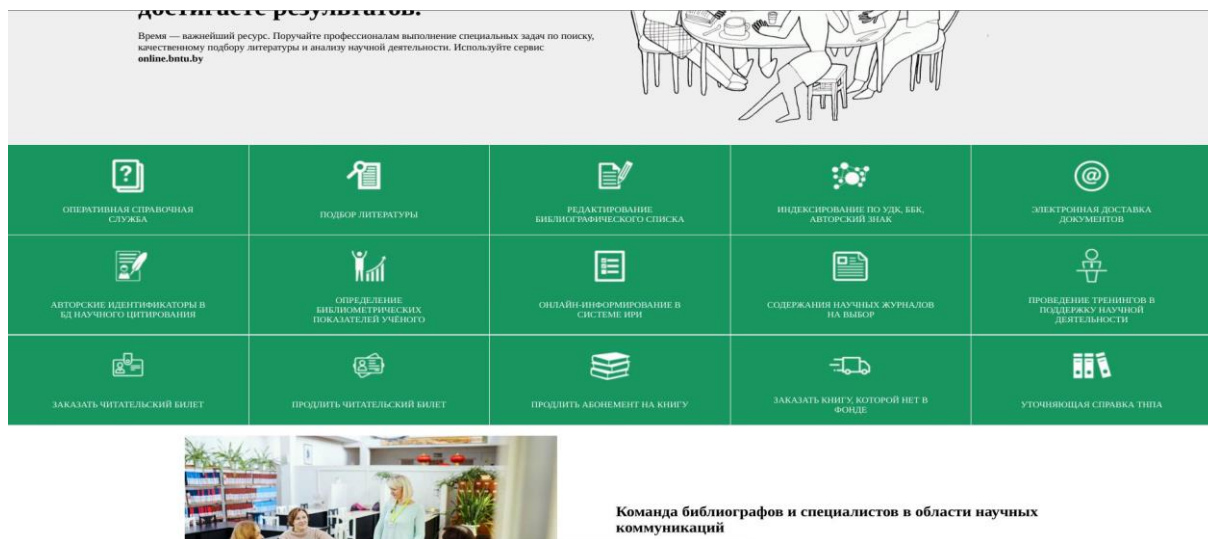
достигаете результатов.

Время — важнейший ресурс. Поручайте профессионалам выполнение специальных задач по поиску, качественному подбору литературы и анализу научной деятельности. Используйте сервис **online.bntu.by**

ОПЕРАТИВНАЯ СПРАВОЧНАЯ СЛУЖБА

ПОДБОР ЛИТЕРАТУРЫ

РЕДАКТИРОВАНИЕ БИБЛИОГРАФИЧЕСКОГО СПИСКА

ИНДЕКСИРОВАНИЕ ПО УДК, ББК, АВТОРСКИЙ ЗНАК

ЭЛЕКТРОННАЯ ДОСТАВКА ДОКУМЕНТОВ

АВТОРСКИЕ ИДЕНТИФИКАТОРЫ В БД НАУЧНОГО ЦИТИРОВАНИЯ

ОПРЕДЕЛЕНИЕ БИБЛИОМЕТРИЧЕСКИХ ПОКАЗАТЕЛЕЙ УЧЁНОГО

ОНЛАЙН-ИНФОРМИРОВАНИЕ В СИСТЕМЕ ИРИ

СОДЕРЖАНИЯ НАУЧНЫХ ЖУРНАЛОВ НА ВЫБОР

ПРОВЕДЕНИЕ ТРЕНИНГОВ В ПОДДЕРЖКУ НАУЧНОЙ ДЕЯТЕЛЬНОСТИ

ЗАКАЗАТЬ ЧИТАТЕЛЬСКИЙ БИЛЕТ

ПРОДЛИТЬ ЧИТАТЕЛЬСКИЙ БИЛЕТ

ПРОДЛИТЬ АБОНЕМЕНТ НА КНИГУ

ЗАКАЗАТЬ КНИГУ, КОТОРОЙ НЕТ В ФОНДЕ

УТОЧНЯЮЩАЯ СПРАВКА ТНПА

Команда библиографов и специалистов в области научных коммуникаций